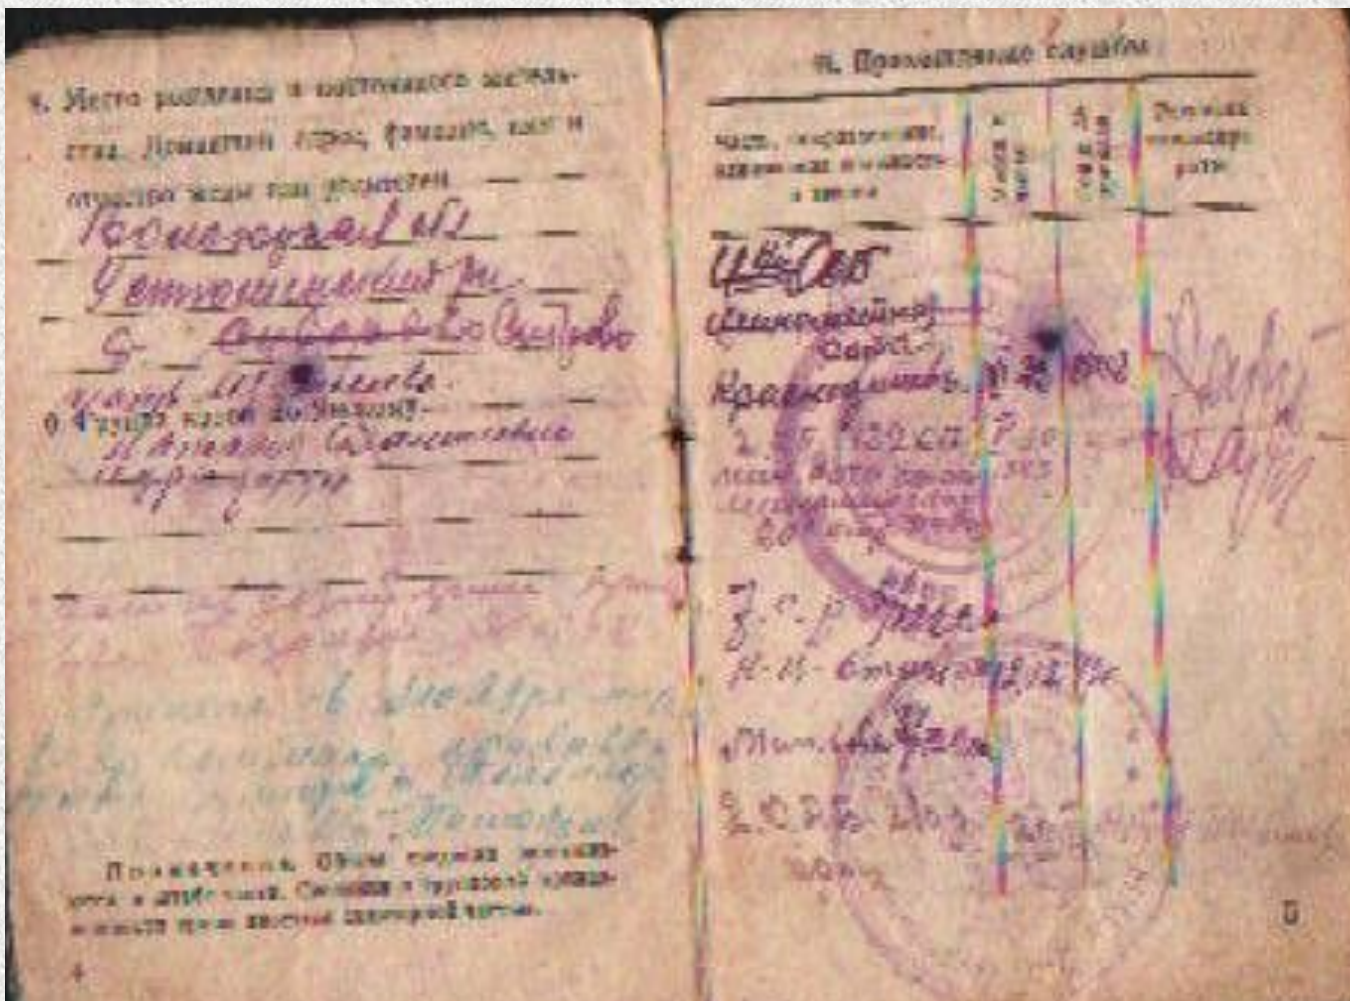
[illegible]. Место рождения и постоянного жительства. Домашний адрес, фамилия, имя и отчество жены или родителей

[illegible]

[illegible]

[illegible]

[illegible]

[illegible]

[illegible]

Примечание. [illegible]

4

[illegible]. Прохождение службы

| часть, подразделение, занимаемая должность и звание | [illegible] | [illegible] | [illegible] |
|---|---|---|---|
| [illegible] | | | |

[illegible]

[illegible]

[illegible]

5